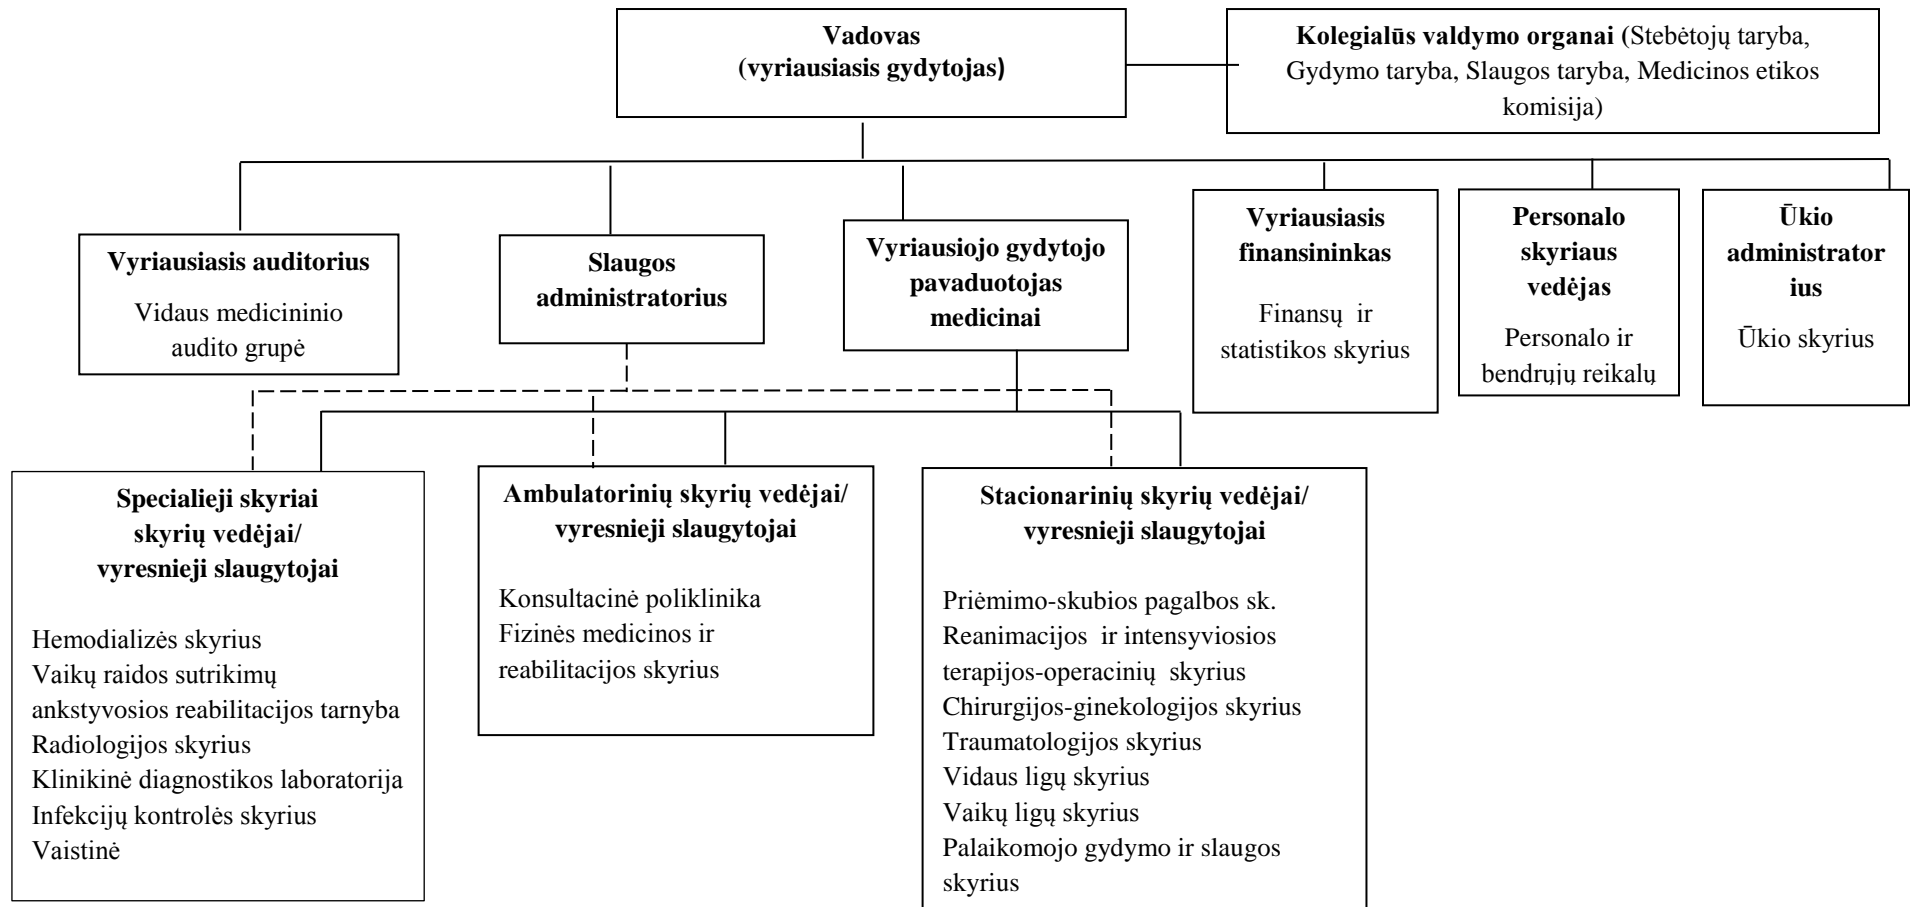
Vadovas
(vyriausiasis gydytojas)

Kolegialūs valdymo organai (Stebėtojų taryba, Gydymo taryba, Slaugos taryba, Medicinos etikos komisija)

Vyriausiasis auditorius
Vidaus medicininio audito grupė

Slaugos administratorius

Vyriausiojo gydytojo pavaduotojas medicinai

Vyriausiasis finansininkas
Finansų ir statistikos skyrius

Personalo skyriaus vedėjas
Personalo ir bendrųjų reikalų

Ūkio administratorius
Ūkio skyrius

Specialieji skyriai skyrių vedėjai/ vyresnieji slaugytojai

Hemodializės skyrius
Vaikų raidos sutrikimų ankstyvosios reabilitacijos tarnyba
Radiologijos skyrius
Klinikinė diagnostikos laboratorija
Infekcijų kontrolės skyrius
Vaistinė

Ambulatorinių skyrių vedėjai/ vyresnieji slaugytojai

Konsultacinė poliklinika
Fizinės medicinos ir reabilitacijos skyrius

Stacionarinių skyrių vedėjai/ vyresnieji slaugytojai

Priėmimo-skubios pagalbos sk.
Reanimacijos ir intensyviosios terapijos-operacinių skyrius
Chirurgijos-ginekologijos skyrius
Traumatologijos skyrius
Vidaus ligų skyrius
Vaikų ligų skyrius
Palaikomojo gydymo ir slaugos skyrius